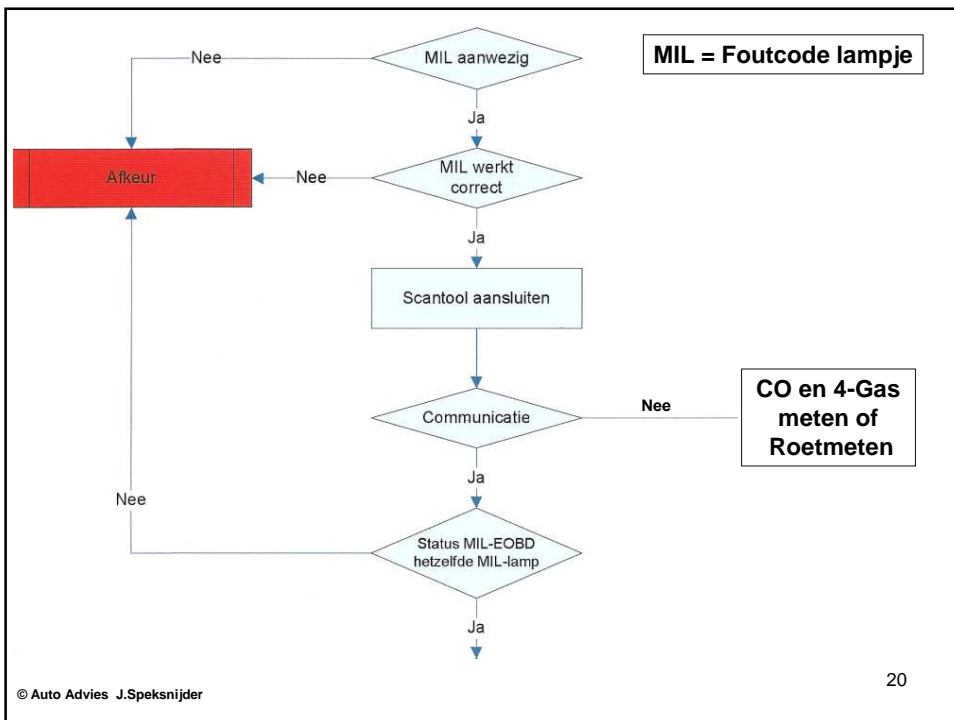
MIL = Foutcode lampje

MIL aanwezig

Nee

Ja

Afkeur

Nee

MIL werkt correct

Ja

Scantool aansluiten

Communicatie

Nee

CO en 4-Gas meten of Roetmeten

Ja

Nee

Status MIL-EOBD hetzelfde MIL-lamp

Ja

20

© Auto Advies J.Speksnijder